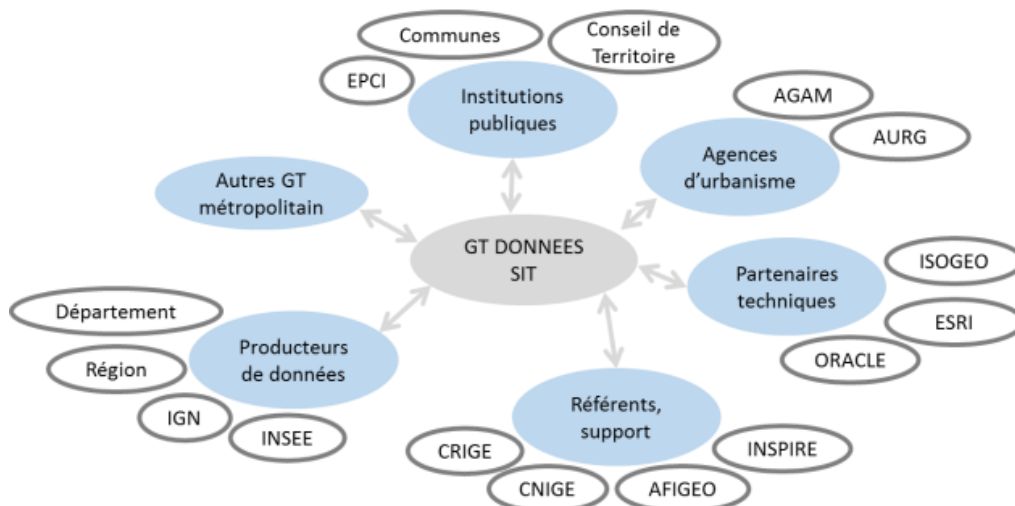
Communes

Conseil de Territoire

EPCI

Institutions publiques

AGAM

AURG

Agences d'urbanisme

Autres GT métropolitain

GT DONNEES SIT

Partenaires techniques

ISOGEO

ESRI

ORACLE

Département

Producteurs de données

Région

IGN

INSEE

Référents, support

CRIGE

INSPIRE

CNIGE

AFIGEO